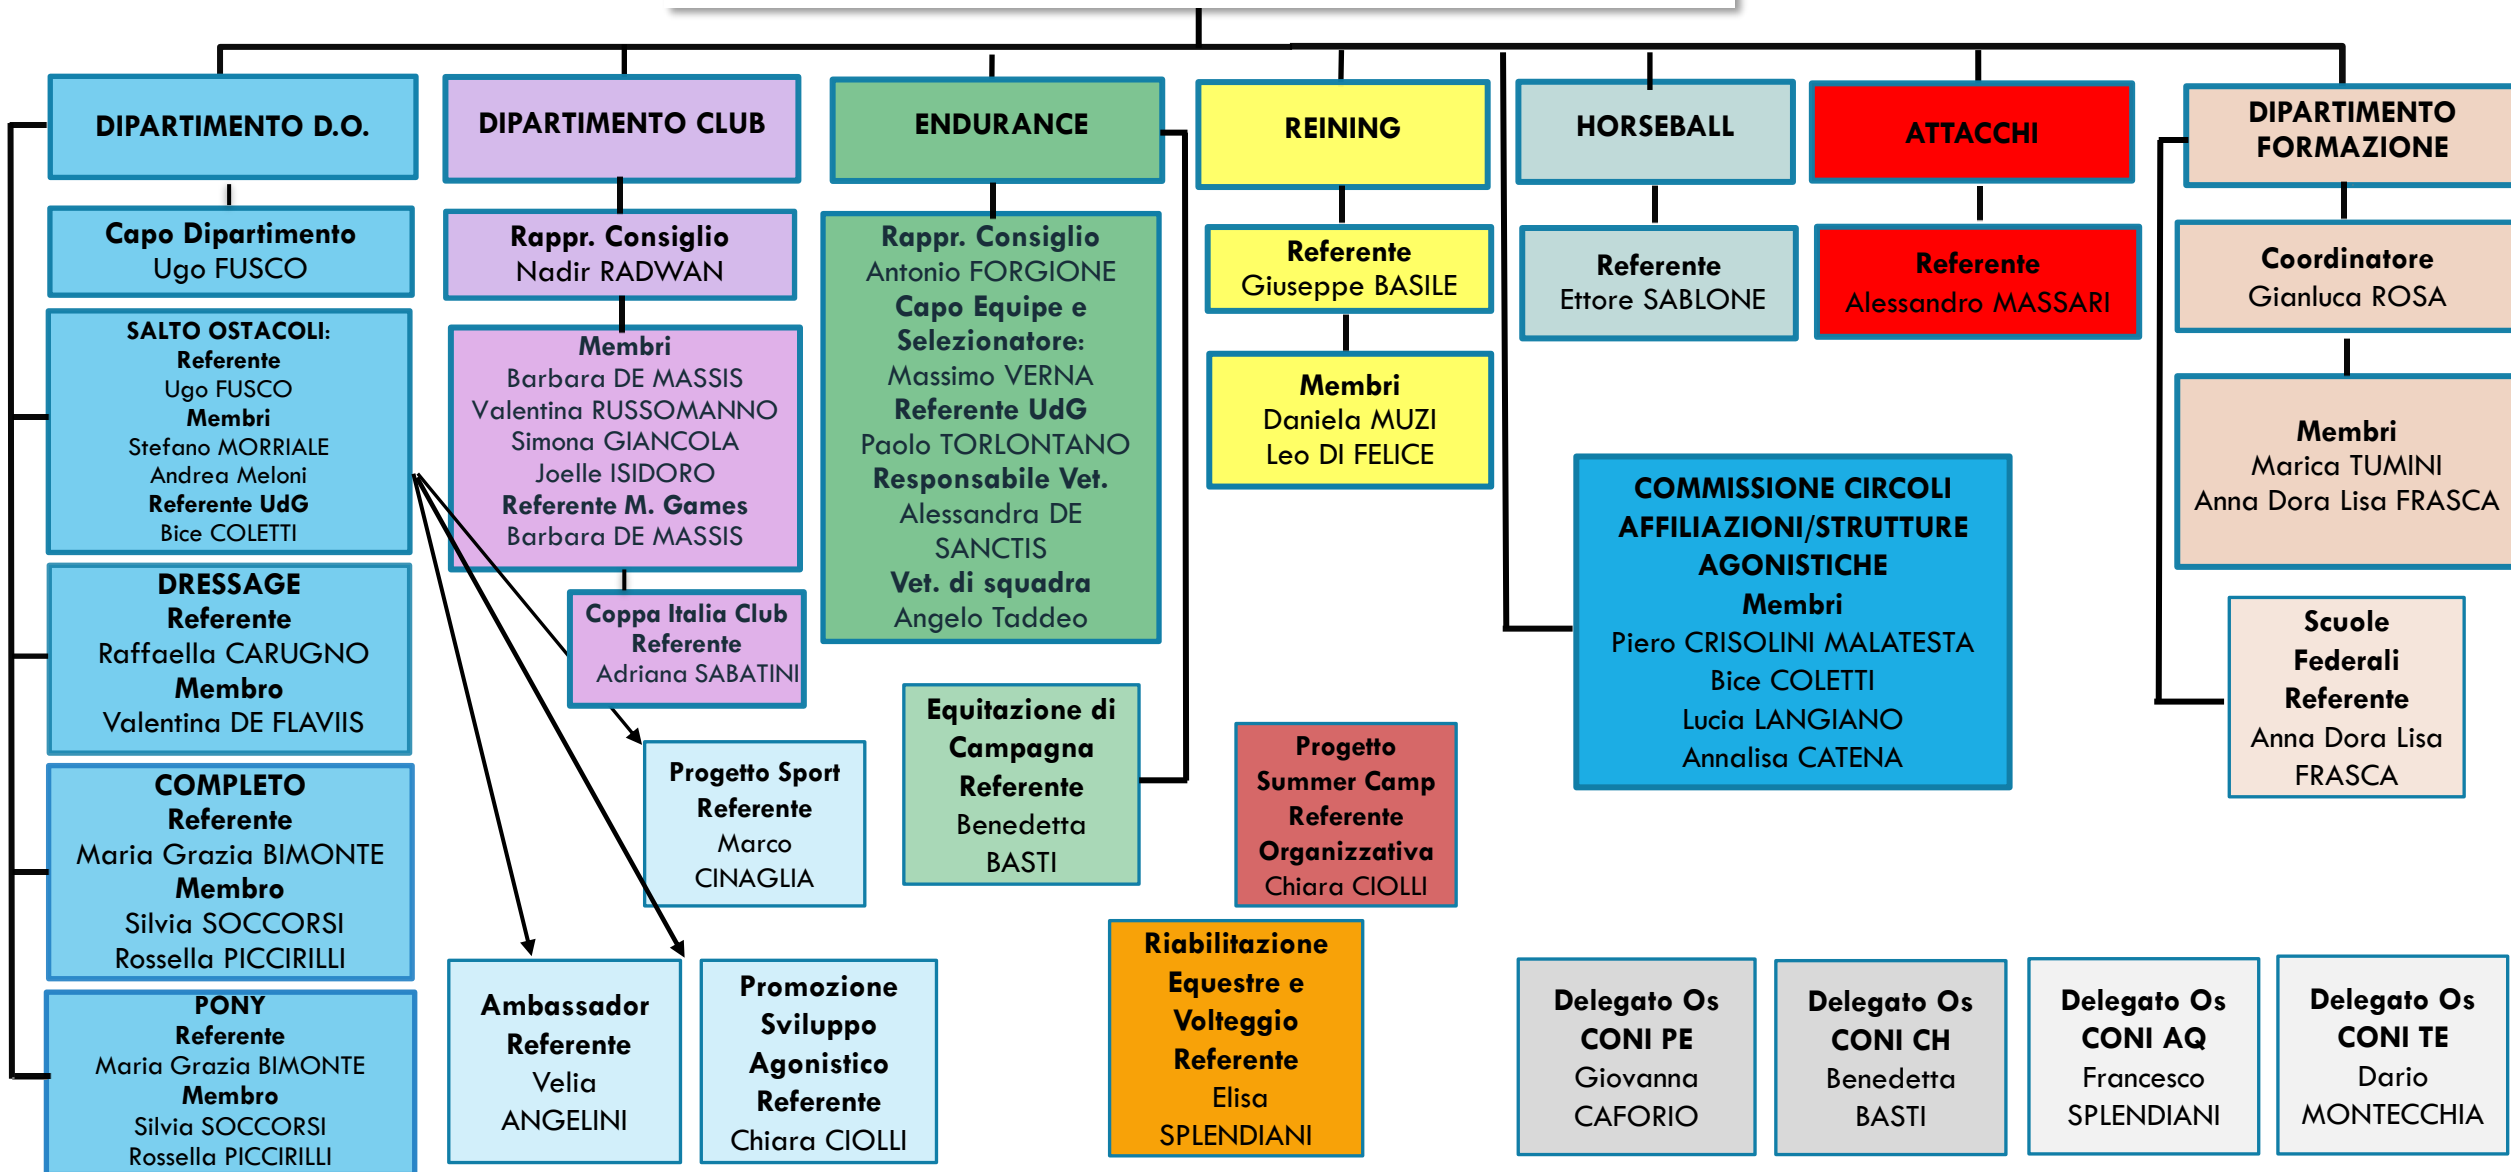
DIPARTIMENTO D.O.

Capo Dipartimento
Ugo FUSCO

SALTO OSTACOLI:
Referente
Ugo FUSCO
Membri
Stefano MORRIALE
Andrea Meloni
Referente UdG
Bice COLETTI

DRESSAGE
Referente
Raffaella CARUGNO
Membro
Valentina DE FLAVIIS

COMPLETO
Referente
Maria Grazia BIMONTE
Membro
Silvia SOCCORSI
Rossella PICCIRILLI

PONY
Referente
Maria Grazia BIMONTE
Membro
Silvia SOCCORSI
Rossella PICCIRILLI

DIPARTIMENTO CLUB

Rappr. Consiglio
Nadir RADWAN

Membri
Barbara DE MASSIS
Valentina RUSSOMANNO
Simona GIANCOLA
Joelle ISIDORO
Referente M. Games
Barbara DE MASSIS

Coppa Italia Club
Referente
Adriana SABATINI

Progetto Sport
Referente
Marco
CINAGLIA

Ambassador
Referente
Velia
ANGELINI

Promozione
Sviluppo
Agonistico
Referente
Chiara CIOLLI

ENDURANCE

Rappr. Consiglio
Antonio FORGIONE
Capo Equipe e
Selezionatore:
Massimo VERNA
Referente UdG
Paolo TORLONTANO
Responsabile Vet.
Alessandra DE
SANCTIS
Vet. di squadra
Angelo Taddeo

Equitazione di
Campagna
Referente
Benedetta
BASTI

REINING

Referente
Giuseppe BASILE

Membri
Daniela MUZI
Leo DI FELICE

Progetto
Summer Camp
Referente
Organizzativa
Chiara CIOLLI

Riabilitazione
Equestre e
Volteggio
Referente
Elisa
SPLENDIANI

HORSEBALL

Referente
Ettore SABLONE

ATTACCHI

Referente
Alessandro MASSARI

COMMISSIONE CIRCOLI
AFFILIAZIONI/STRUTTURE
AGONISTICHE
Membri
Piero CRISOLINI MALATESTA
Bice COLETTI
Lucia LANGIANO
Annalisa CATENA

DIPARTIMENTO
FORMAZIONE

Coordinatore
Gianluca ROSA

Membri
Marica TUMINI
Anna Dora Lisa FRASCA

Scuole
Federali
Referente
Anna Dora Lisa
FRASCA

Delegato Os
CONI PE
Giovanna
CAFORIO

Delegato Os
CONI CH
Benedetta
BASTI

Delegato Os
CONI AQ
Francesco
SPLENDIANI

Delegato Os
CONI TE
Dario
MONTECCHIA